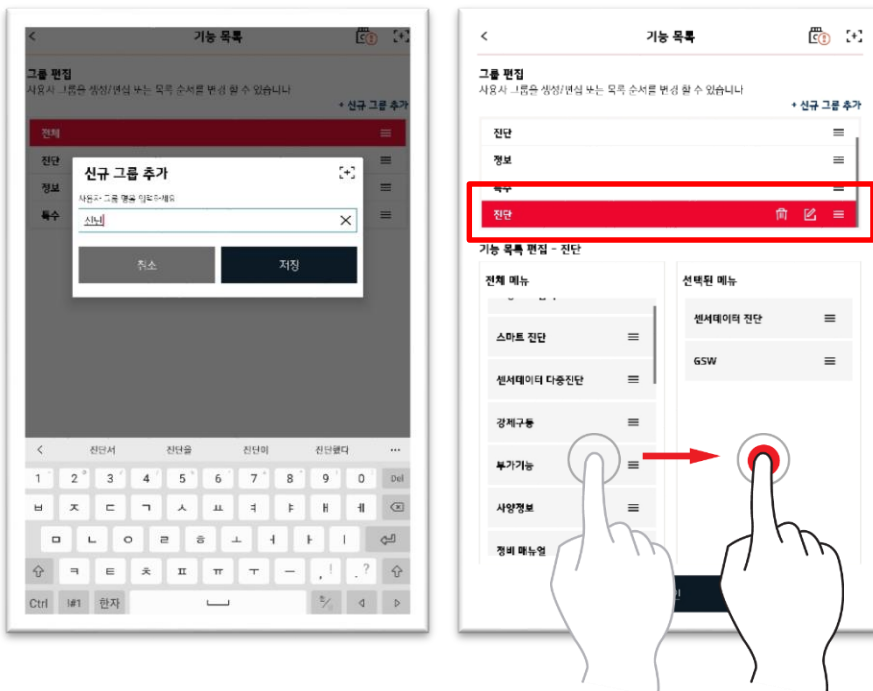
<

기능 목록

그룹 편집
사용자 그룹을 생성/편집 또는 목록 순서를 변경 할 수 있습니다

+ 신규 그룹 추가

전체

진단

정보

특수

신규 그룹 추가

사용자 그룹 명을 입력하세요

신나

취소

저장

<
진단서
진단을
진단이
진단했다
...

1 2 3 4 5 6 7 8 9 0 Del
ㅂ ㅈ ㄷ ㄱ ㅅ ㅛ ㅕ ㅑ ㅐ ㅔ
ㅁ ㄴ ㅇ ㄹ ㅎ ㅗ ㅓ ㅏ ㅣ
ㅋ ㅌ ㅊ ㅍ ㅠ ㅜ ㅡ , . ?
Ctrl !#1 한자

<

기능 목록

그룹 편집
사용자 그룹을 생성/편집 또는 목록 순서를 변경 할 수 있습니다

+ 신규 그룹 추가

진단

정보

특수

진단

기능 목록 편집 - 진단

전체 메뉴

스마트 진단

센서데이터 다중진단

강제구동

부가기능

사양정보

정비 매뉴얼

선택된 메뉴

센서데이터 진단

GSW